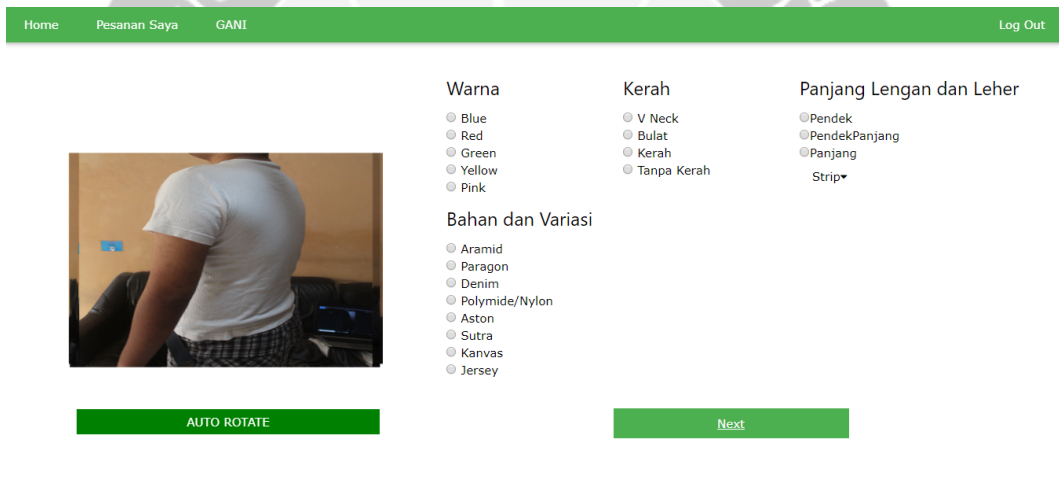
Home Pesanan Saya GANI Log Out

Warna
Blue
Red
Green
Yellow
Pink

Bahan dan Variasi
Aramid
Paragon
Denim
Polymide/Nylon
Aston
Sutra
Kanvas
Jersey

Kerah
V Neck
Bulat
Kerah
Tanpa Kerah

Panjang Lengan dan Leher
Pendek
PendekPanjang
Panjang
Strip

AUTO ROTATE

Next